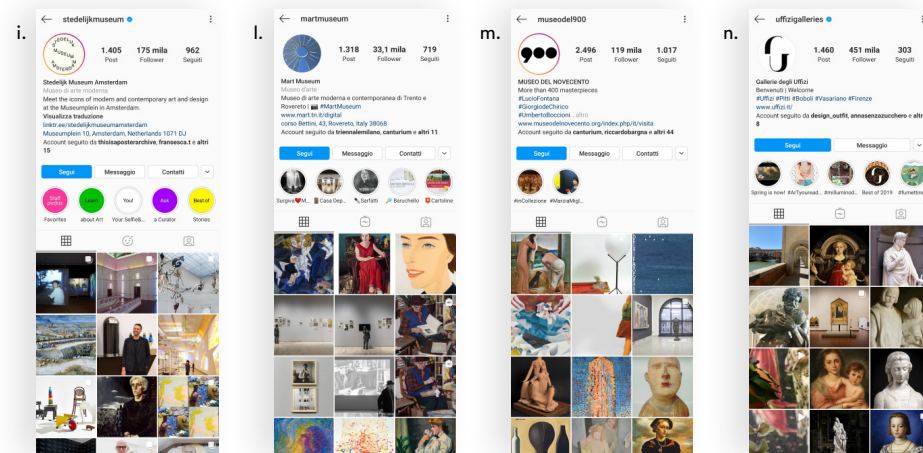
i.

stedelijkmuseum

1.405 Post | 175 mila Follower | 962 Seguiti

Stedelijk Museum Amsterdam
Museo di arte moderna
Meet the icons of modern and contemporary art and design at the Museumplein in Amsterdam.
Visualizza traduzione
linktr.ee/stedelijkmuseumamsterdam
Museumplein 10, Amsterdam, Netherlands 1071 DJ
Account seguito da thisisaposterarchive, fransesca.t e altri 15

Segui | Messaggio | Contatti

Favorites | about Art | Your SelfieS... | a Curator | Stories

l.

martmuseum

1.318 Post | 33,1 mila Follower | 719 Seguiti

Mart Museum
Museo d'arte
Museo di arte moderna e contemporanea di Trento e Rovereto | #MartMuseum
www.mart.tn.it/digital
corso Bettini, 43, Rovereto, Italy 38068
Account seguito da triennalemilano, canturium e altri 11

Segui | Messaggio | Contatti

Surgiva | Casa Dep... | Soffatti | Beruchello | Cartoline

m.

museodel900

2.496 Post | 119 mila Follower | 1.017 Seguiti

MUSEO DEL NOVECENTO
More than 400 masterpieces
#LucioFontana
#GiorgiodeChirico
#UmbertoBoccioni... altro
www.museodelnovecento.org/index.php/it/visita
Account seguito da canturium, riccardobargna e altri 44

Segui | Messaggio | Contatti

#inCollezione | #MarziaMigl...

n.

uffizigalleries

1.460 Post | 451 mila Follower | 303 Seguiti

Gallerie degli Uffizi
Benvenuti | Welcome
#Uffizi #Pitti #Boboli #Vasariano #Firenze
www.uffizi.it/
Account seguito da design_outfit, annasenzazucchero e altri 8

Segui | Messaggio

Spring is now! | #AtTyouread... | #millumind... | Best of 2019 | #furnettini